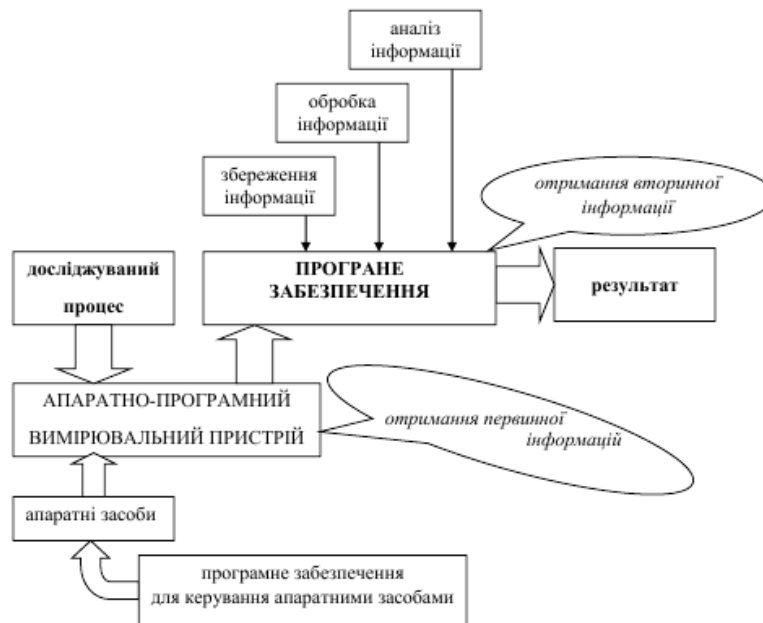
аналіз інформації

обробка інформації

збереження інформації

отримання вторинної інформації

досліджуваний процес

ПРОГРАНЕ ЗАБЕЗПЕЧЕННЯ

результат

АПАРАТНО-ПРОГРАМНИЙ ВИМІРЮВАЛЬНИЙ ПРИСТРІЙ

отримання первинної інформації

апаратні засоби

програмне забезпечення для керування апаратними засобами